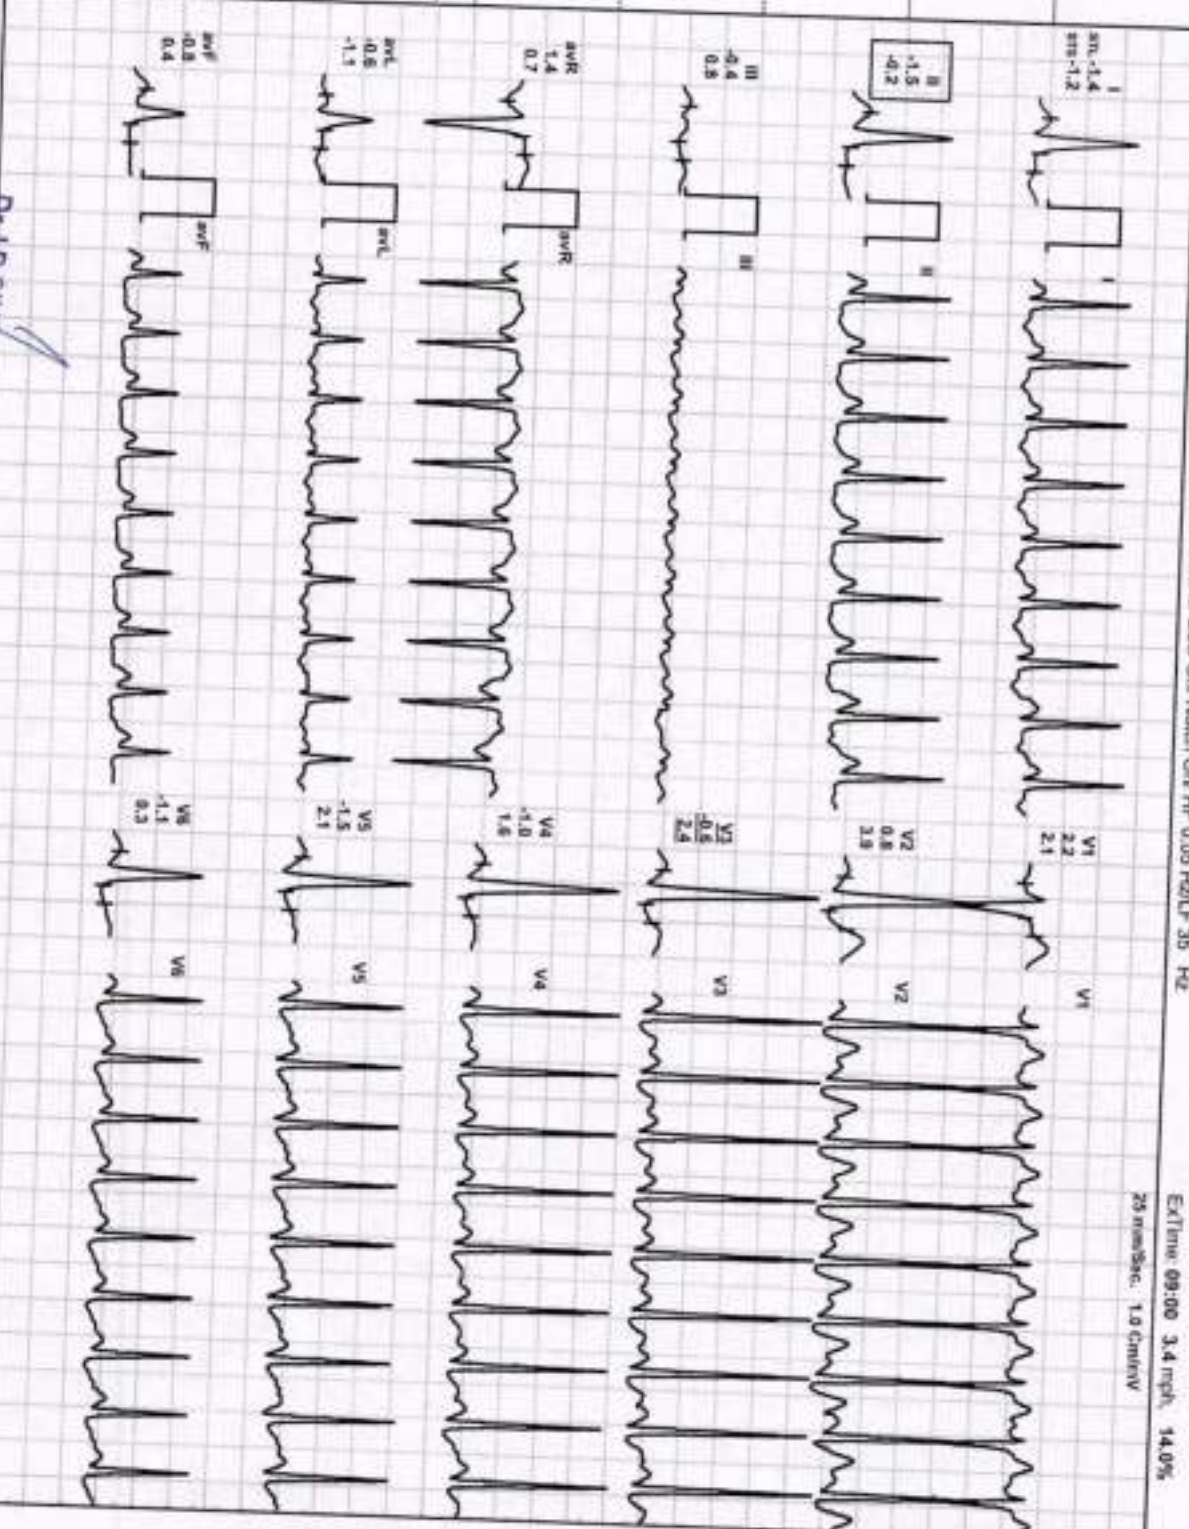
ExTime 09:00 3.4 mph 14.0%
25 mm/Sec. 1.0 Cm/mV
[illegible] HP 0.05 Hz/LP 35 Hz

I
STL -1.4
STS -1.2
I

II
-1.5
-0.2
II

III
-0.4
0.9
III

aVR
1.4
0.7
aVR

aVL
-0.6
-1.1
aVL

aVF
-0.8
0.4
aVF

V1
2.2
2.1
V1

V2
0.8
3.9
V2

V3
-0.6
2.4
V3

V4
-1.0
1.6
V4

V5
-1.5
2.1
V5

V6
-1.1
0.3
V6